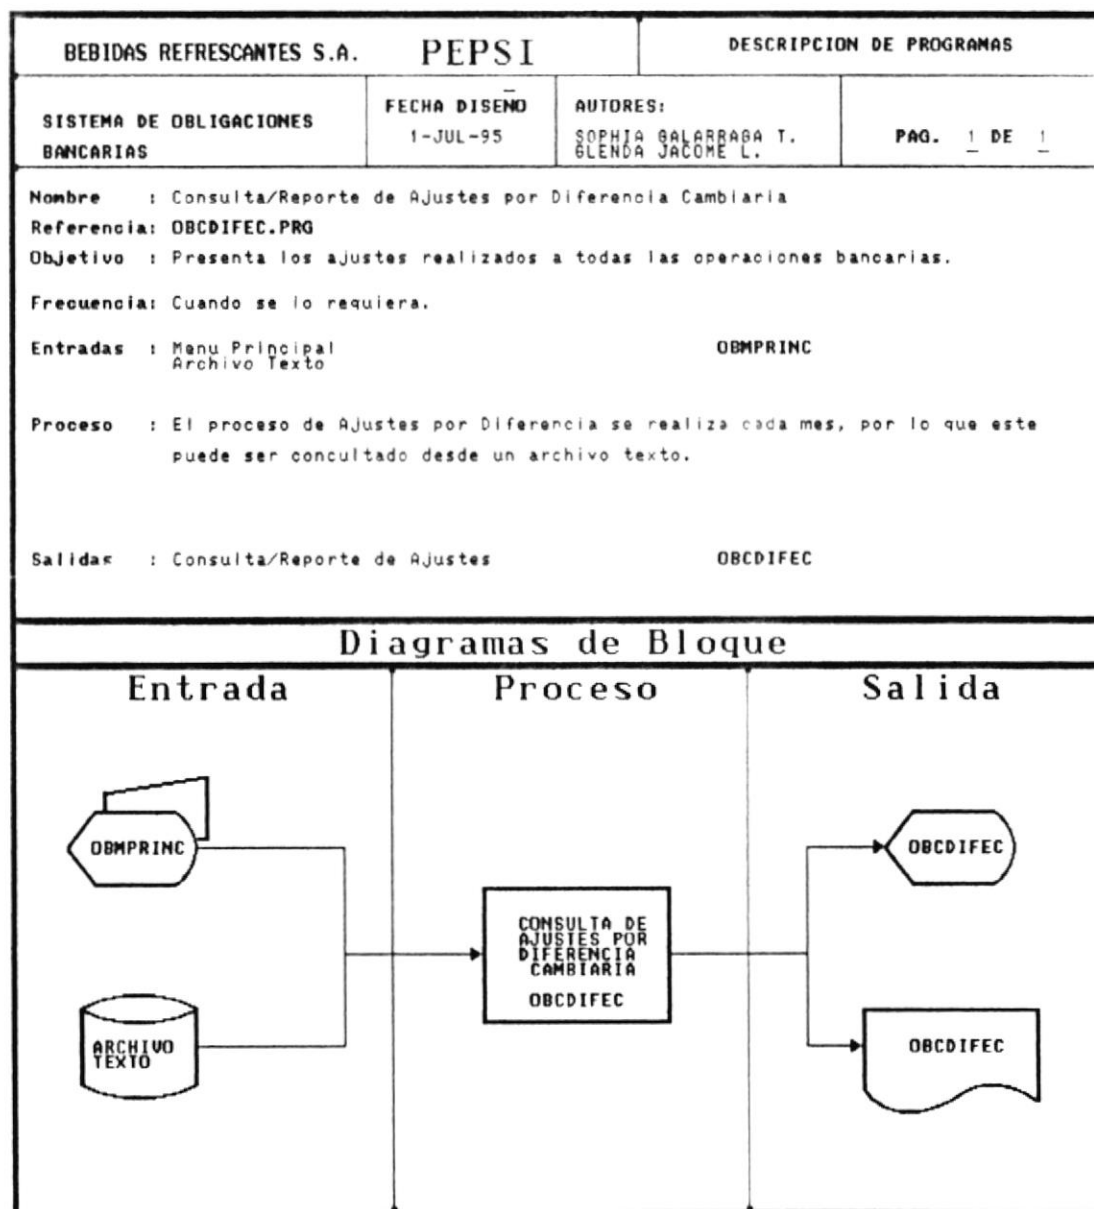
| BEBIDAS REFRESCANTES S.A. | PEPSI | DESCRIPCION DE PROGRAMAS | |
|---|---|---|---|
| SISTEMA DE OBLIGACIONES BANCARIAS | FECHA DISEÑO 1-JUL-95 | AUTORES: SOPHIA BALARRABA T. GLENDA JACOME L. | PAG. 1 DE 1 |

Nombre : Consulta/Reporte de Ajustes por Diferencia Cambiaria
Referencia: OBCDIFEC.PRG
Objetivo : Presenta los ajustes realizados a todas las operaciones bancarias.

Frecuencia: Cuando se lo requiera.

Entradas : Menu Principal OBMPRINC
Archivo Texto

Proceso : El proceso de Ajustes por Diferencia se realiza cada mes, por lo que este puede ser concultado desde un archivo texto.

Salidas : Consulta/Reporte de Ajustes OBCDIFEC

Diagramas de Bloque

Entrada

Proceso

Salida

OBMPRINC

ARCHIVO TEXTO

CONSULTA DE AJUSTES POR DIFERENCIA CAMBIARIA
OBCDIFEC

OBCDIFEC

OBCDIFEC